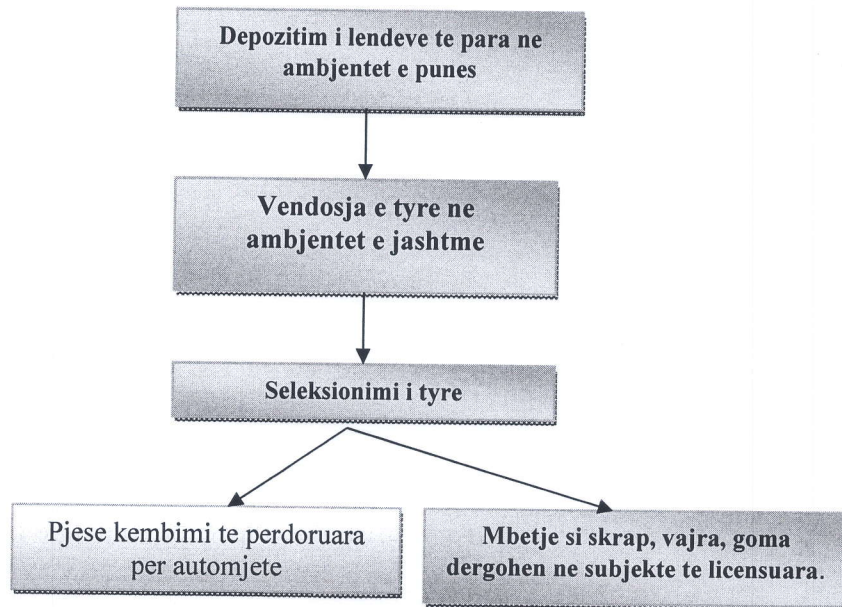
Depozitim i lendeve te para ne ambjentet e punes

Vendosja e tyre ne ambjentet e jashtme

Seleksionimi i tyre

Pjese kembimi te perdoruara per automjete

Mbetje si skrap, vajra, goma dergohen ne subjekte te licensuara.